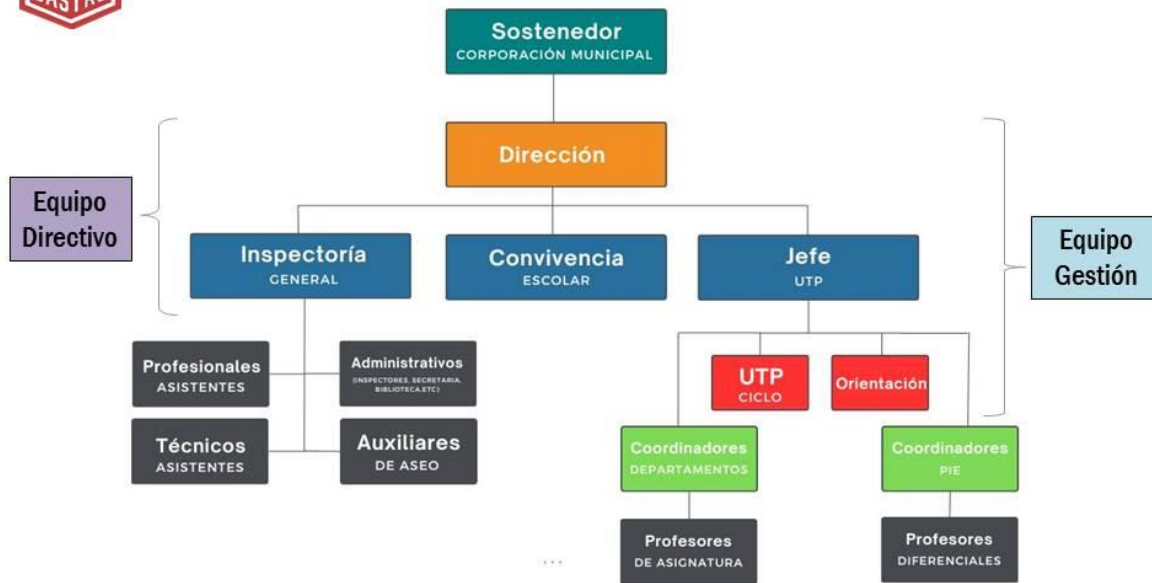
Sostenedor
CORPORACIÓN MUNICIPAL

Dirección

Equipo Directivo

Inspectoría
GENERAL

Convivencia
ESCOLAR

Jefe
UTP

Equipo Gestión

Profesionales
ASISTENTES

Administrativos
(INSPECTORES, SECRETARIA, BIBLIOTECA,ETC)

Técnicos
ASISTENTES

Auxiliares
DE ASEO

UTP
CICLO

Orientación

Coordinadores
DEPARTAMENTOS

Coordinadores
PIE

Profesores
DE ASIGNATURA

Profesores
DIFERENCIALES